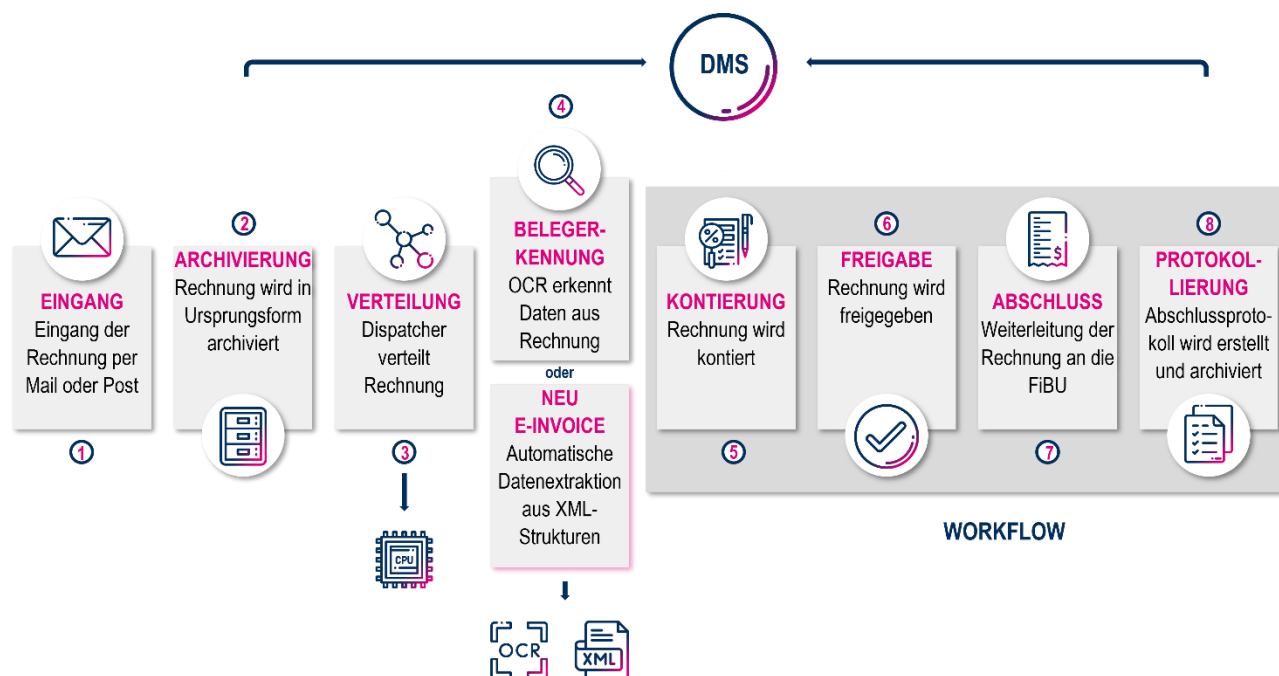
DMS

4

BELEGERKENNUNG
OCR erkennt Daten aus Rechnung

oder

NEU
E-INVOICE
Automatische Datenextraktion aus XML-Strukturen

OCR XML

EINGANG
Eingang der Rechnung per Mail oder Post

1

2

ARCHIVIERUNG
Rechnung wird in Ursprungsform archiviert

VERTEILUNG
Dispatcher verteilt Rechnung

3

CPU

KONTIERUNG
Rechnung wird kontiert

5

6

FREIGABE
Rechnung wird freigegeben

ABSCHLUSS
Weiterleitung der Rechnung an die FiBU

7

8

PROTOKOLLIERUNG
Abschlussprotokoll wird erstellt und archiviert

WORKFLOW